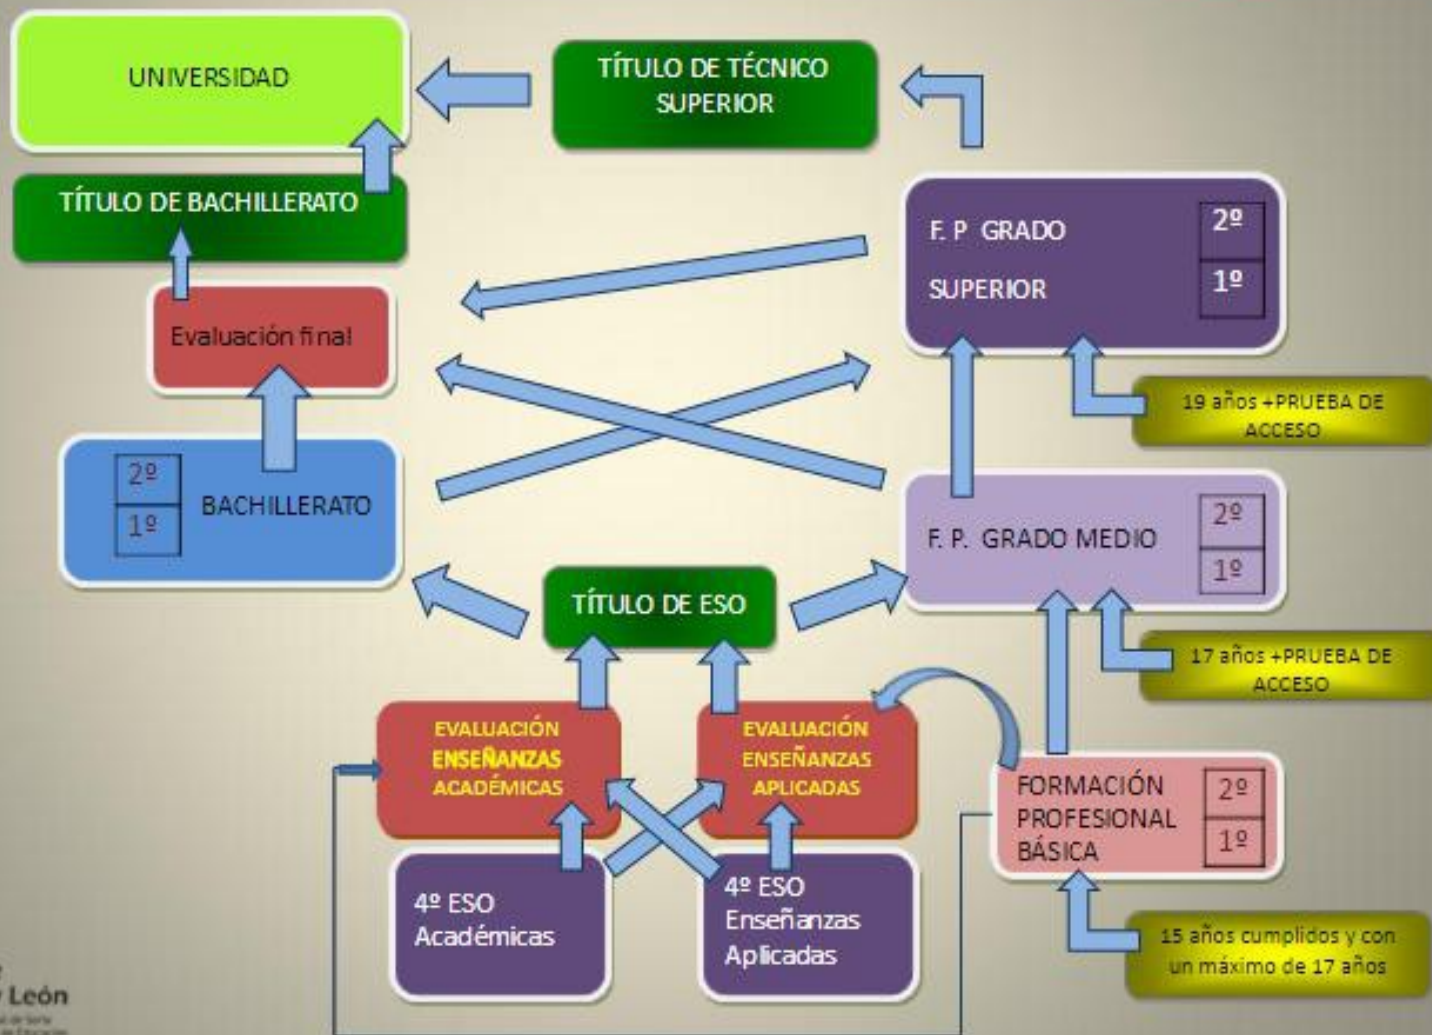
UNIVERSIDAD

TÍTULO DE TÉCNICO SUPERIOR

TÍTULO DE BACHILLERATO

F. P GRADO SUPERIOR

2º

1º

Evaluación final

19 años +PRUEBA DE ACCESO

2º

1º

BACHILLERATO

F. P. GRADO MEDIO

2º

1º

TÍTULO DE ESO

17 años +PRUEBA DE ACCESO

EVALUACIÓN ENSEÑANZAS ACADÉMICAS

EVALUACIÓN ENSEÑANZAS APLICADAS

FORMACIÓN PROFESIONAL BÁSICA

2º

1º

4º ESO Académicas

4º ESO Enseñanzas Aplicadas

15 años cumplidos y con un máximo de 17 años

León